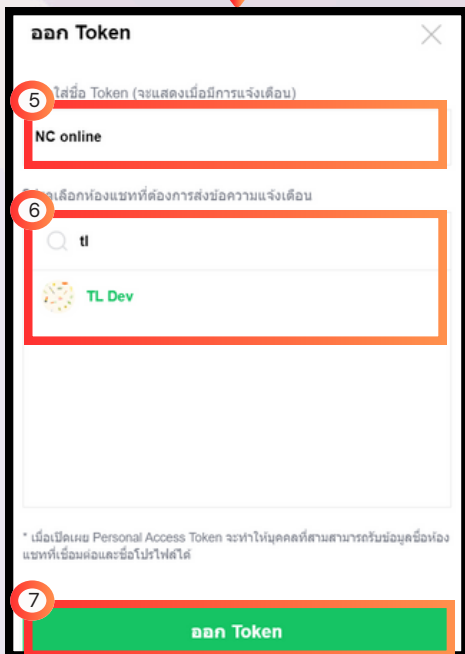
ออก Token

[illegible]ใส่ชื่อ Token (จะแสดงเมื่อมีการแจ้งเตือน)

5

NC online

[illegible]เลือกห้องแชทที่ต้องการส่งข้อความแจ้งเตือน

6

tl

TL Dev

* เมื่อเปิดเผย Personal Access Token จะทำให้บุคคลที่สามสามารถรับข้อมูลชื่อห้องแชทที่เชื่อมต่อและชื่อโปรไฟล์ได้

7

ออก Token